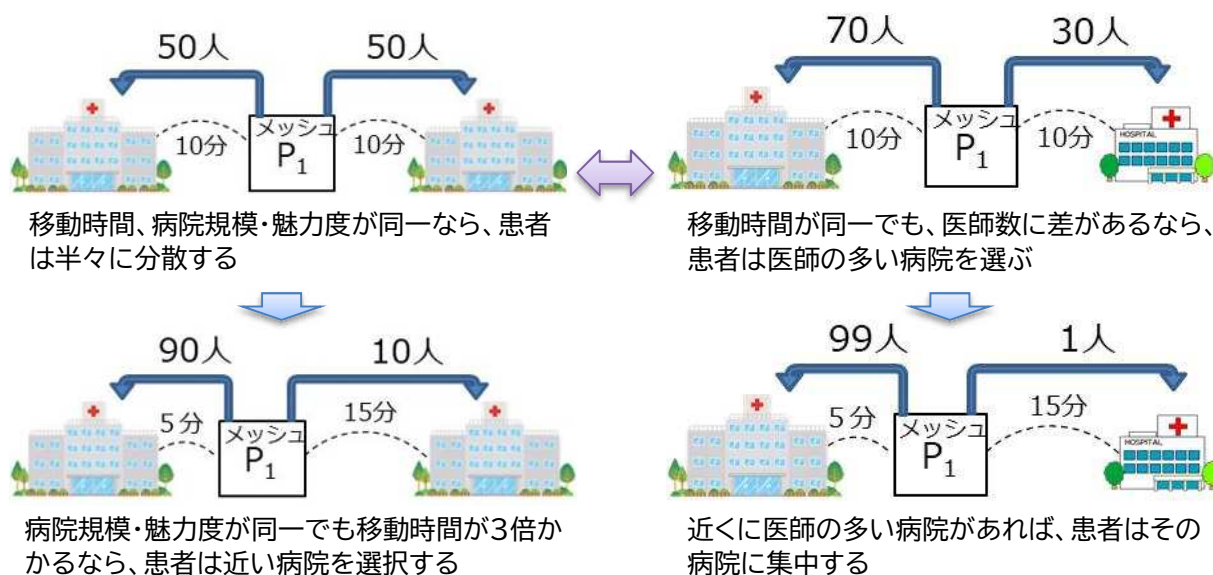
50人 50人

メッシュ
$P_1$

10分 10分

移動時間、病院規模・魅力度が同一なら、患者は半々に分散する

70人 30人

メッシュ
$P_1$

10分 10分

HOSPITAL

移動時間が同一でも、医師数に差があるなら、患者は医師の多い病院を選ぶ

90人 10人

5分 15分

メッシュ
$P_1$

病院規模・魅力度が同一でも移動時間が3倍かかるなら、患者は近い病院を選択する

99人 1人

5分 15分

メッシュ
$P_1$

HOSPITAL

近くに医師の多い病院があれば、患者はその病院に集中する